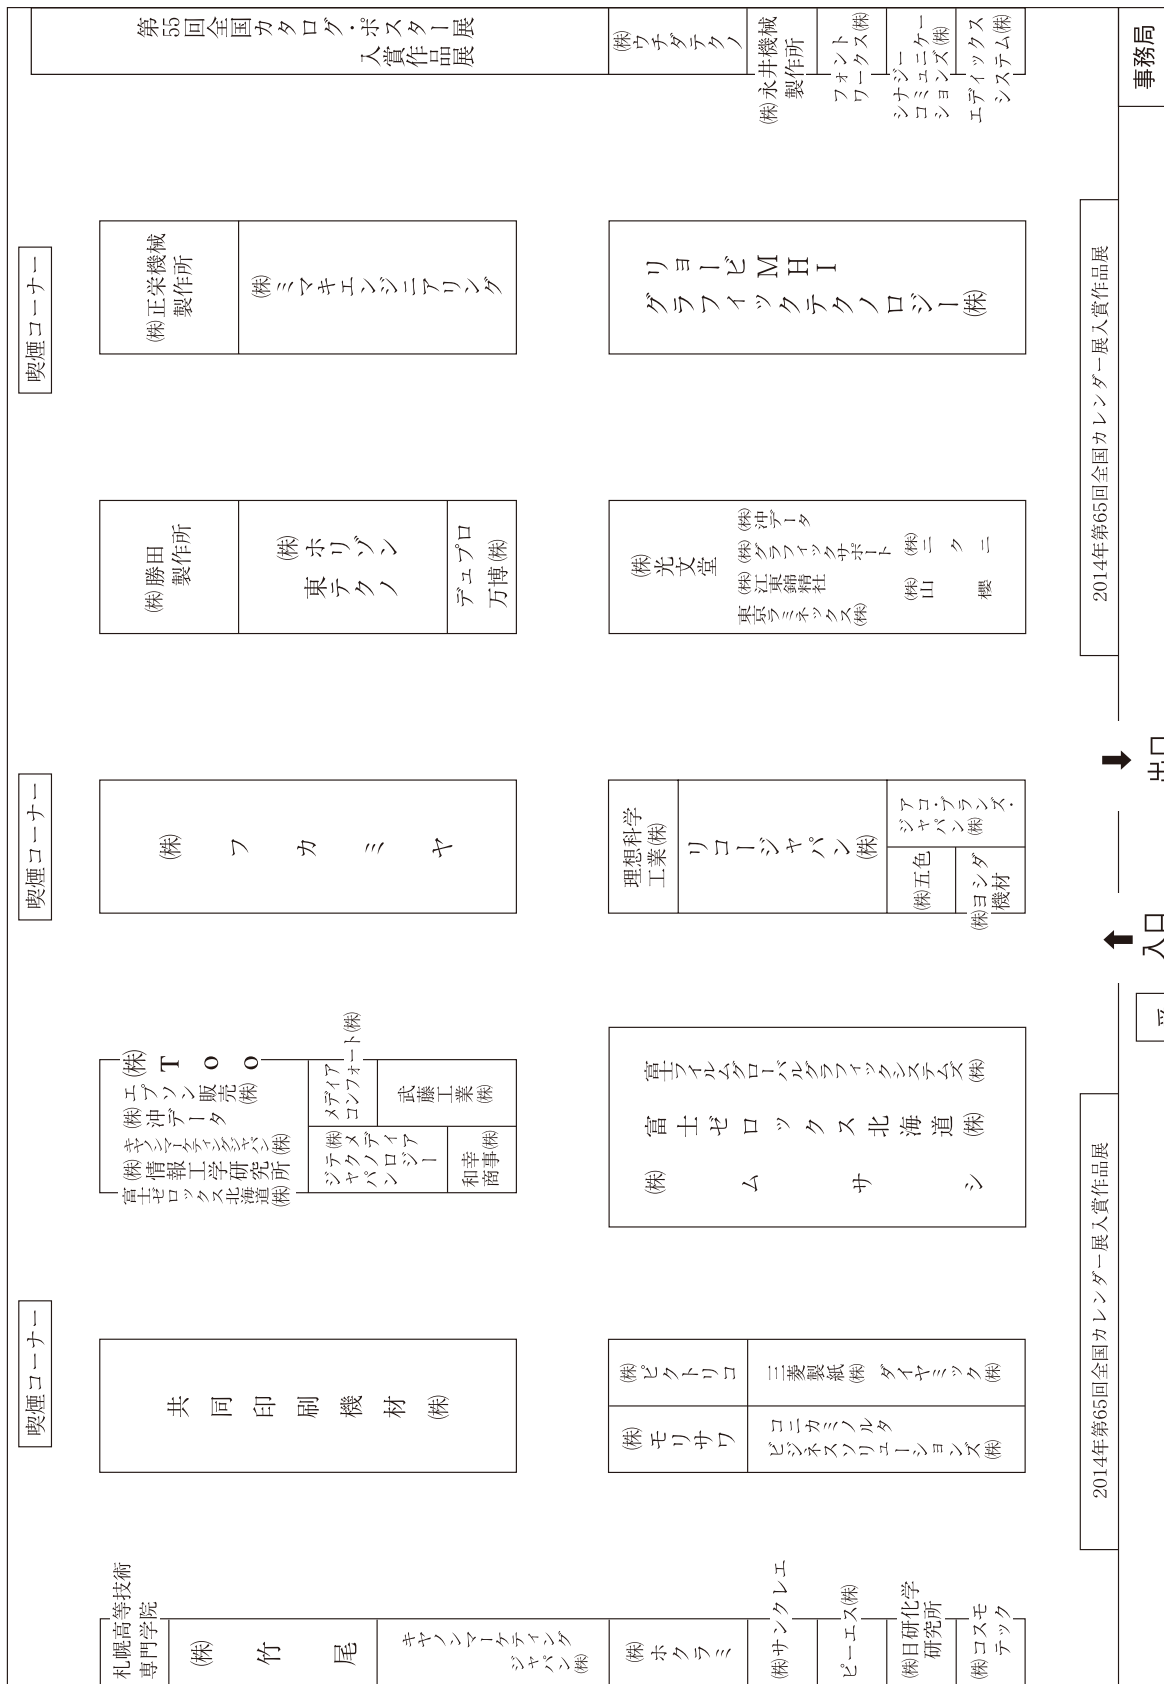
第55回全国カタログ・ポスター展入賞作品展

㈱ウチダテクノ

㈱永井機械製作所

フォントワークス㈱

シナジーコミュニケーションズ㈱

エディックスシステム㈱

事務局

喫煙コーナー

㈱正栄機械製作所

㈱ミマキエンジニアリング

リョービMHIグラフィックテクノロジー㈱

2014年第65回全国カレンダー展入賞作品展

㈱勝田製作所

㈱ホリゾン東テクノ

デュプロ万博㈱

㈱光文堂

㈱沖データ

㈱グラフィックサポート

㈱江東鋼鋪社

東京ラミネックス㈱

㈱ニック

㈱山櫻

喫煙コーナー

㈱フカミヤ

理想科学工業㈱

リコージャパン㈱

ジャパン・アグフア・ゲバルト㈱

㈱五色

㈱ヨシダ機材

出口

入口

㈱エプソン販売

㈱沖データ

㈱キヤノンマーケティングジャパン

TOO

㈱情報工学研究所

富士ゼロックス北海道㈱

メディアコンフォート㈱

武藤工業㈱

ジャパンメディアシステム㈱

和幸商事㈱

富士フイルムグローバルグラフィックシステムズ㈱

富士ゼロックス北海道㈱

㈱ムサシ

喫煙コーナー

共同印刷機材㈱

㈱ピクトリコ

三菱製紙㈱

ダイヤミック㈱

㈱モリサワ

コニカミノルタビジネスソリューションズ㈱

2014年第65回全国カレンダー展入賞作品展

札幌高等技術専門学院

㈱竹尾

キヤノンマーケティングジャパン㈱

㈱ホクラミ

㈱サンクレエ

ピーエス㈱

㈱日研化学研究所

㈱コスモテック